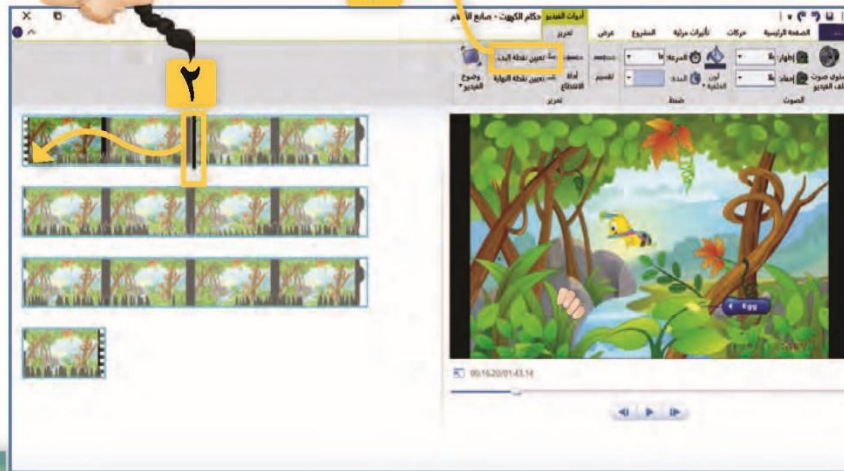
أدوات الفيديو حكام الكهف - صانع الأفلام
الصفحة الرئيسية
حركات
تأثيرات مرئية
المشروع
عرض
تحرير
تعيين نقطة البدء
تعيين نقطة النهاية
أداة الاقتطاع
تقسيم
وضع الفيديو
تحرير
ضبط
الصوت
إظهار
إخفاء
السرعة
المدة
لون الخلفية
مستوى صوت ملف الفيديو
٢
00:16.20/01:43.14